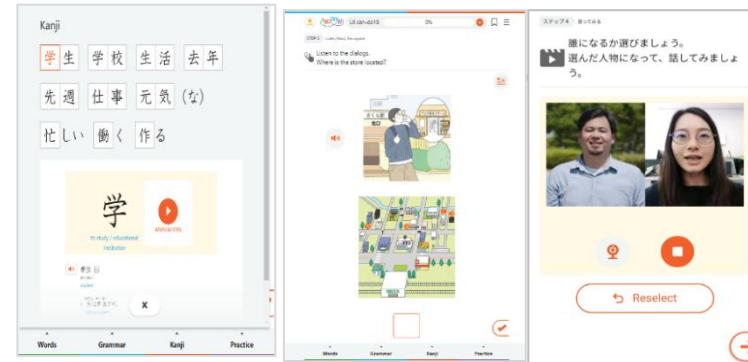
Kanji

学生 学校 生活 去年

先週 仕事 元気(な)

忙しい 働く 作る

学

ANIMATION

to study / educational institution

学生

student

x

Words Grammar Kanji Practice

L5 can-do15 0%

STEP 1

Listen to the dialog. Where is the store located?

Words Grammar Kanji Practice

ステップ4

誰になるか選びましょう。
選んだ人物になって、話してみましょう。

Reselect